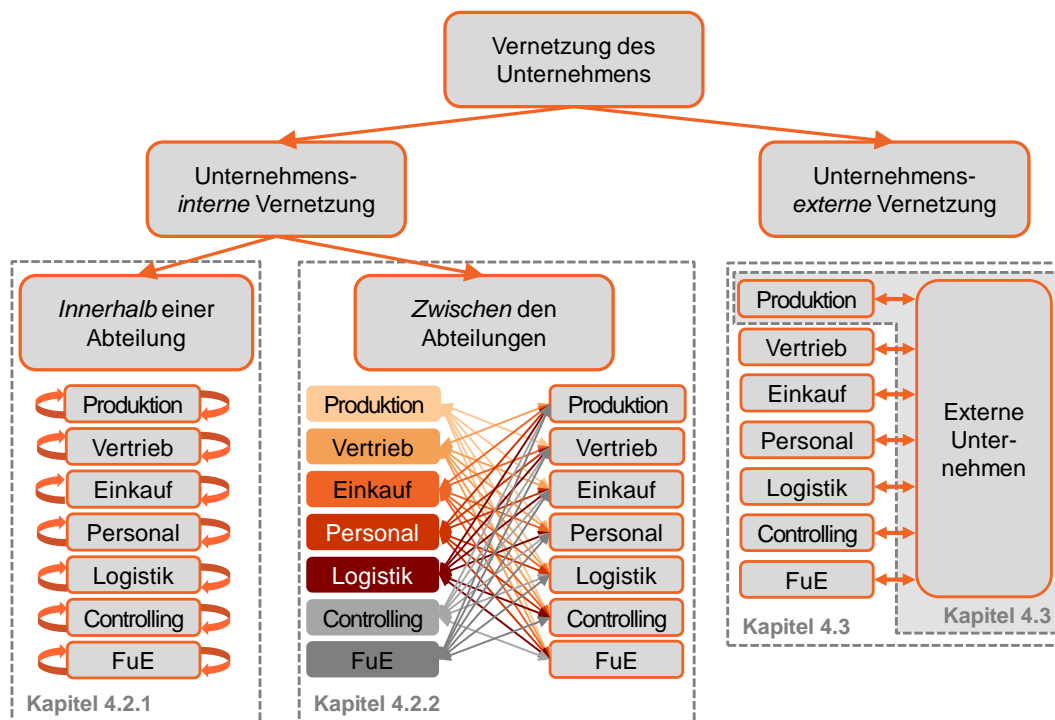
Vernetzung des Unternehmens

Unternehmens-*interne* Vernetzung

Unternehmens-*externe* Vernetzung

*Innerhalb* einer Abteilung

Produktion
Vertrieb
Einkauf
Personal
Logistik
Controlling
FuE

Kapitel 4.2.1

*Zwischen* den Abteilungen

Produktion
Vertrieb
Einkauf
Personal
Logistik
Controlling
FuE

Produktion
Vertrieb
Einkauf
Personal
Logistik
Controlling
FuE

Kapitel 4.2.2

Produktion
Vertrieb
Einkauf
Personal
Logistik
Controlling
FuE

Externe Unter-nehmen

Kapitel 4.3

Kapitel 4.3